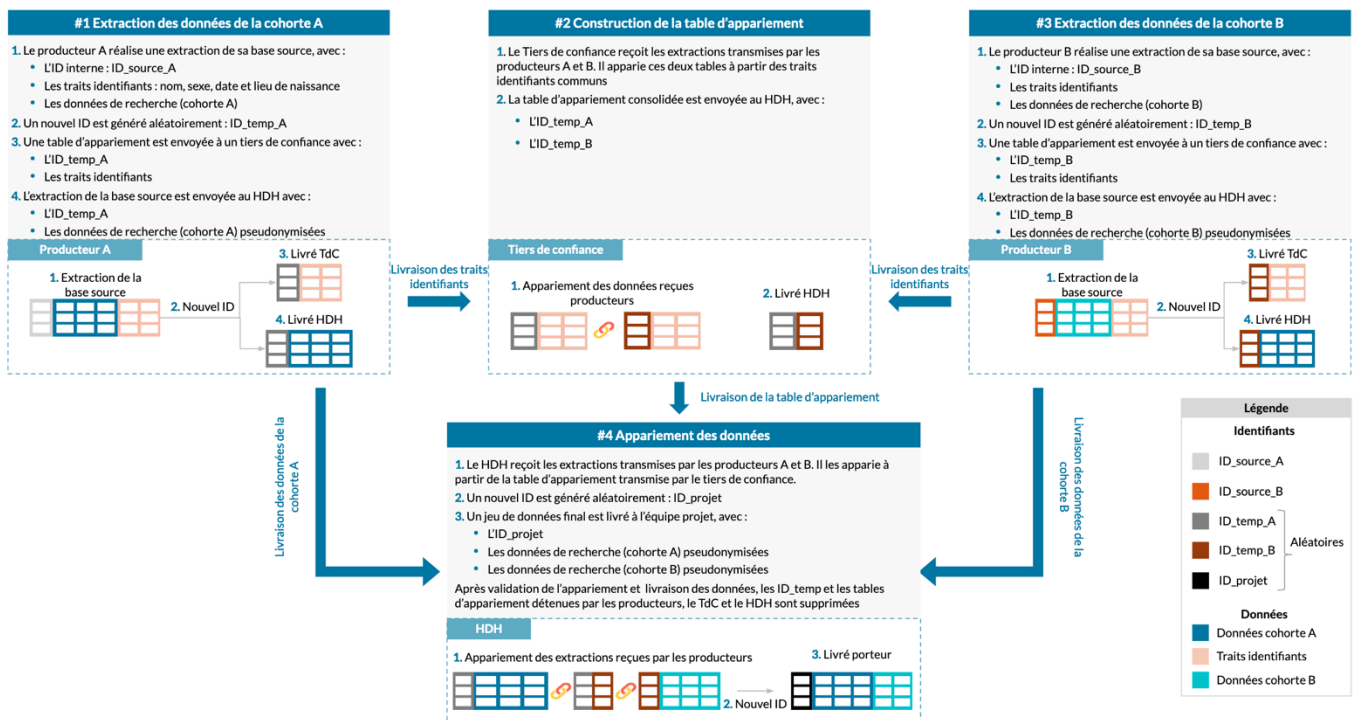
#1 Extraction des données de la cohorte A

1. Le producteur A réalise une extraction de sa base source, avec :
• L'ID interne : ID_source_A
• Les traits identifiants : nom, sexe, date et lieu de naissance
• Les données de recherche (cohorte A)
2. Un nouvel ID est généré aléatoirement : ID_temp_A
3. Une table d'appariement est envoyée à un tiers de confiance avec :
• L'ID_temp_A
• Les traits identifiants
4. L'extraction de la base source est envoyée au HDH avec :
• L'ID_temp_A
• Les données de recherche (cohorte A) pseudonymisées

Producteur A
1. Extraction de la base source
2. Nouvel ID
3. Livré TdC
4. Livré HDH

#2 Construction de la table d'appariement

1. Le Tiers de confiance reçoit les extractions transmises par les producteurs A et B. Il apparie ces deux tables à partir des traits identifiants communs
2. La table d'appariement consolidée est envoyée au HDH, avec :
• L'ID_temp_A
• L'ID_temp_B

Livraison des traits identifiants

Tiers de confiance
1. Appariement des données reçues producteurs
2. Livré HDH

Livraison des traits identifiants

#3 Extraction des données de la cohorte B

1. Le producteur B réalise une extraction de sa base source, avec :
• L'ID interne : ID_source_B
• Les traits identifiants
• Les données de recherche (cohorte B)
2. Un nouvel ID est généré aléatoirement : ID_temp_B
3. Une table d'appariement est envoyée à un tiers de confiance avec :
• L'ID_temp_B
• Les traits identifiants
4. L'extraction de la base source est envoyée au HDH avec :
• L'ID_temp_B
• Les données de recherche (cohorte B) pseudonymisées

Producteur B
1. Extraction de la base source
2. Nouvel ID
3. Livré TdC
4. Livré HDH

Livraison de la table d'appariement

Livraison des données de la cohorte A

Livraison des données de la cohorte B

#4 Appariement des données

1. Le HDH reçoit les extractions transmises par les producteurs A et B. Il les apparie à partir de la table d'appariement transmise par le tiers de confiance.
2. Un nouvel ID est généré aléatoirement : ID_projet
3. Un jeu de données final est livré à l'équipe projet, avec :
• L'ID_projet
• Les données de recherche (cohorte A) pseudonymisées
• Les données de recherche (cohorte B) pseudonymisées
Après validation de l'appariement et livraison des données, les ID_temp et les tables d'appariement détenues par les producteurs, le TdC et le HDH sont supprimées

HDH
1. Appariement des extractions reçues par les producteurs
2. Nouvel ID
3. Livré porteur

Légende
Identifiants
ID_source_A
ID_source_B
ID_temp_A
ID_temp_B
ID_projet
Aléatoires
Données
Données cohorte A
Traits identifiants
Données cohorte B